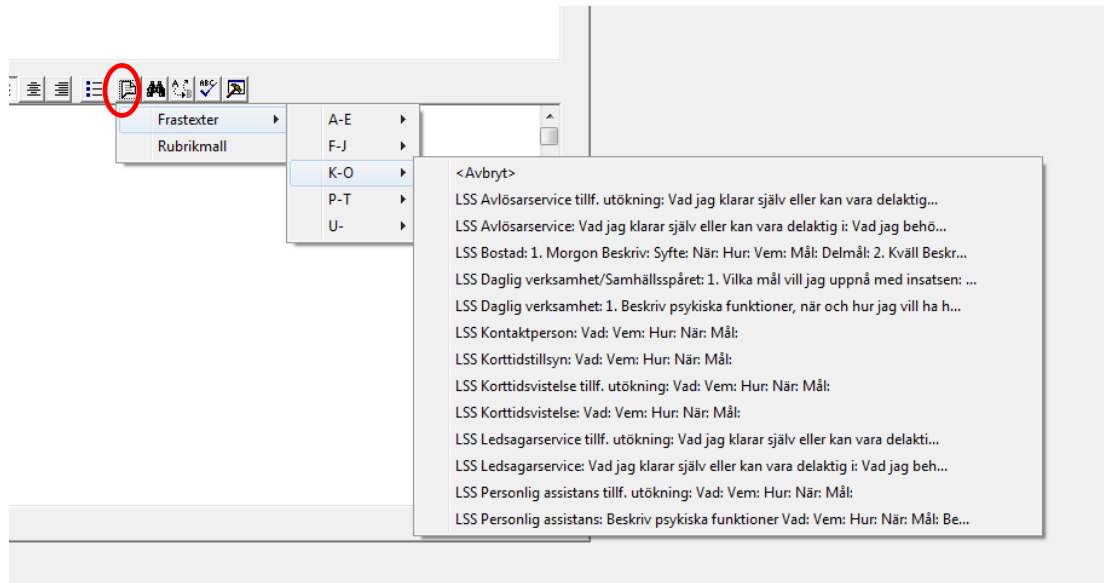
Frastexter
Rubrikmall

A-E
F-J
K-O
P-T
U-

<Avbryt>
LSS Avlösarservice tillf. utökning: Vad jag klarar själv eller kan vara delaktig...
LSS Avlösarservice: Vad jag klarar själv eller kan vara delaktig i: Vad jag behö...
LSS Bostad: 1. Morgon Beskriv: Syfte: När: Hur: Vem: Mål: Delmål: 2. Kväll Beskr...
LSS Daglig verksamhet/Samhällsspåret: 1. Vilka mål vill jag uppnå med insatsen: ...
LSS Daglig verksamhet: 1. Beskriv psykiska funktioner, när och hur jag vill ha h...
LSS Kontaktperson: Vad: Vem: Hur: När: Mål:
LSS Korttidstillsyn: Vad: Vem: Hur: När: Mål:
LSS Korttidsvistelse tillf. utökning: Vad: Vem: Hur: När: Mål:
LSS Korttidsvistelse: Vad: Vem: Hur: När: Mål:
LSS Ledsagarservice tillf. utökning: Vad jag klarar själv eller kan vara delakti...
LSS Ledsagarservice: Vad jag klarar själv eller kan vara delaktig i: Vad jag beh...
LSS Personlig assistans tillf. utökning: Vad: Vem: Hur: När: Mål:
LSS Personlig assistans: Beskriv psykiska funktioner Vad: Vem: Hur: När: Mål: Be...